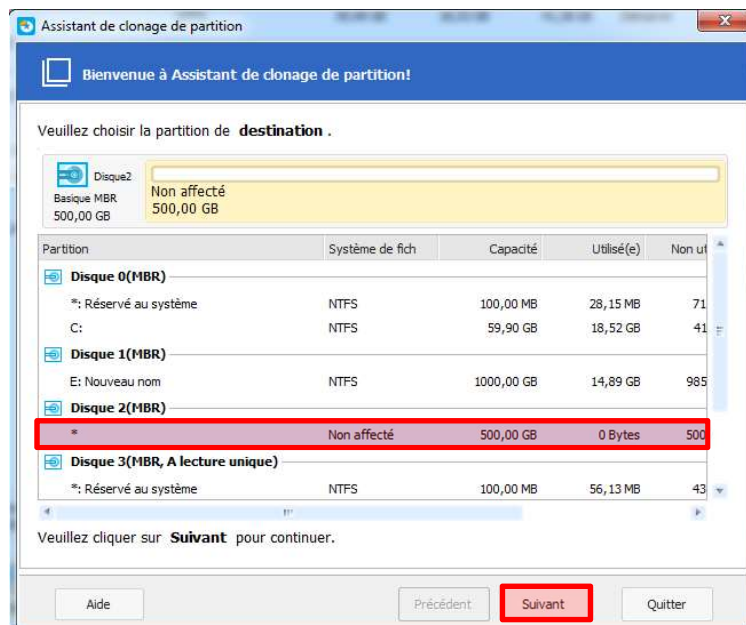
Assistant de clonage de partition

Bienvenue à Assistant de clonage de partition!

Veuillez choisir la partition de destination .

Disque2
Basique MBR
500,00 GB

Non affecté
500,00 GB

| Partition | Système de fich | Capacité | Utilisé(e) | Non ut |
|---|---|---|---|---|
| Disque 0(MBR) | | | | |
| *: Réservé au système | NTFS | 100,00 MB | 28,15 MB | 71 |
| C: | NTFS | 59,90 GB | 18,52 GB | 41 |
| Disque 1(MBR) | | | | |
| E: Nouveau nom | NTFS | 1000,00 GB | 14,89 GB | 985 |
| Disque 2(MBR) | | | | |
| * | Non affecté | 500,00 GB | 0 Bytes | 500 |
| Disque 3(MBR, A lecture unique) | | | | |
| *: Réservé au système | NTFS | 100,00 MB | 56,13 MB | 43 |

Veuillez cliquer sur Suivant pour continuer.

Aide

Précédent

Suivant

Quitter